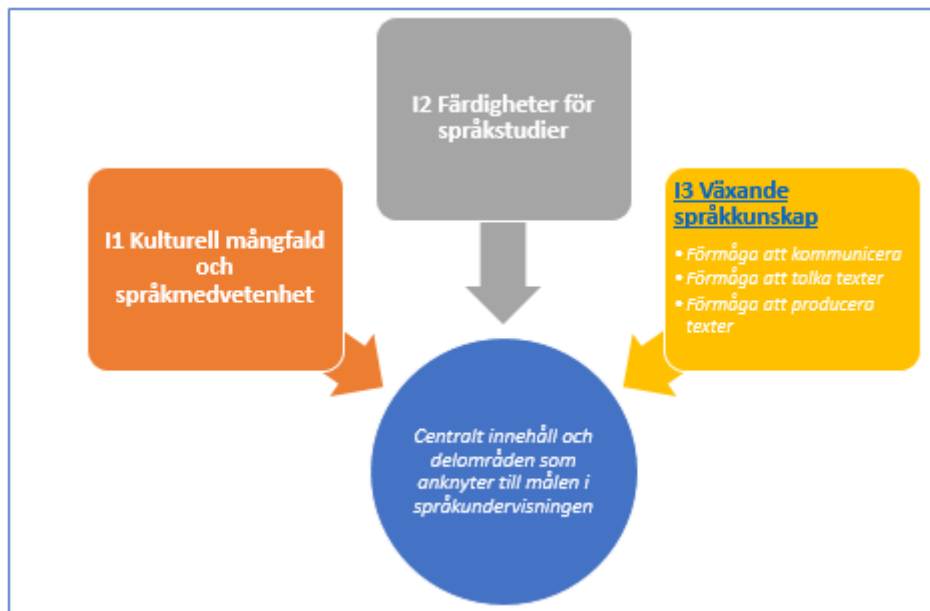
I2 Färdigheter för språkstudier

I1 Kulturell mångfald och språkmedvetenhet

I3 Växande språkkunskap

• Förmåga att kommunicera
• Förmåga att tolka texter
• Förmåga att producera texter

Centralt innehåll och delområden som anknyter till målen i språkundervisningen